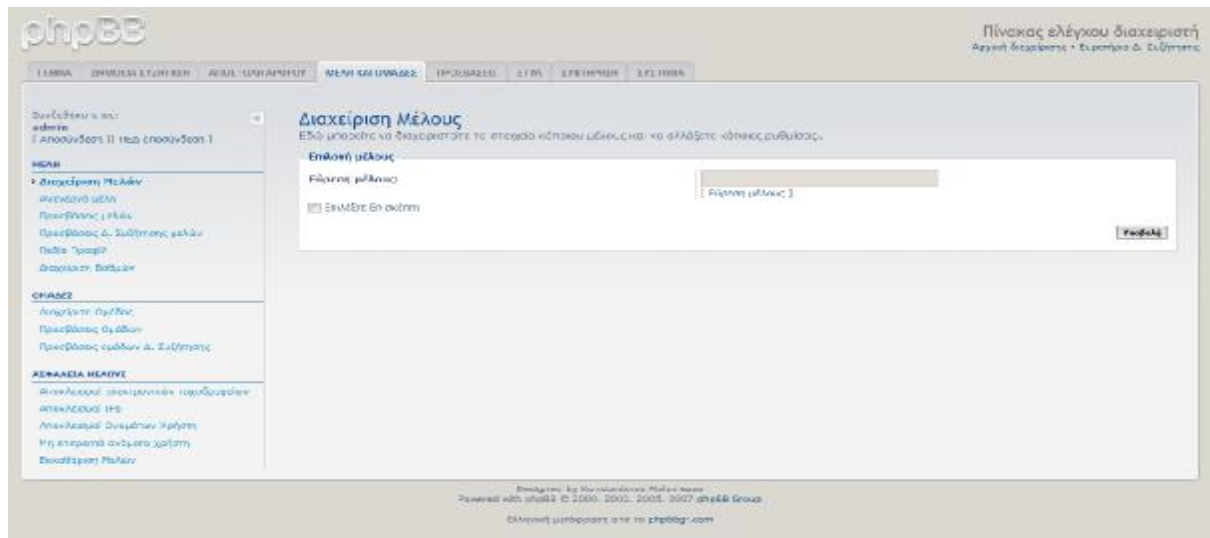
phpBB

Πίνακας ελέγχου διαχειριστή
Αρχική διαχείρισης • Ευρετήριο Δ. Συζήτησης

ΓΕΝΙΚΑ | ΔΗΜΟΣΙΑ ΣΥΖΗΤΗΣΗ | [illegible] | ΜΕΛΗ ΚΑΙ ΟΜΑΔΕΣ | ΠΡΟΣΒΑΣΕΙΣ | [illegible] | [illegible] | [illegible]

Συνδεδεμένος ως:
admin
[ Αποσύνδεση ] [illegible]

ΜΕΛΗ
Διαχείριση Μελών
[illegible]
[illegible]
Προσβάσεις Δ. Συζήτησης μελών
Πεδία Προφίλ
Διαχείριση Βαθμών

ΟΜΑΔΕΣ
Διαχείριση Ομάδας
Προσβάσεις Ομάδων
Προσβάσεις ομάδων Δ. Συζήτησης

ΑΣΦΑΛΕΙΑ ΜΕΛΟΥΣ
Αποκλεισμοί ηλεκτρονικών ταχυδρομείων
Αποκλεισμοί IPs
Αποκλεισμοί Ονομάτων Χρήστη
Μη επιτρεπτά ονόματα χρήστη
Εκκαθάριση Μελών

Διαχείριση Μέλους
Εδώ μπορείτε να διαχειριστείτε τα στοιχεία κάποιου μέλους και να αλλάξετε κάποιες ρυθμίσεις.

Επιλογή μέλους
Εύρεση μέλους:
[ Εύρεση μέλους ]
Επιλέξτε Επισκέπτη
Υποβολή

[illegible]
Powered with phpBB © 2000, 2002, 2005, 2007 phpBB Group
Ελληνική μετάφραση από το phpbbgr.com